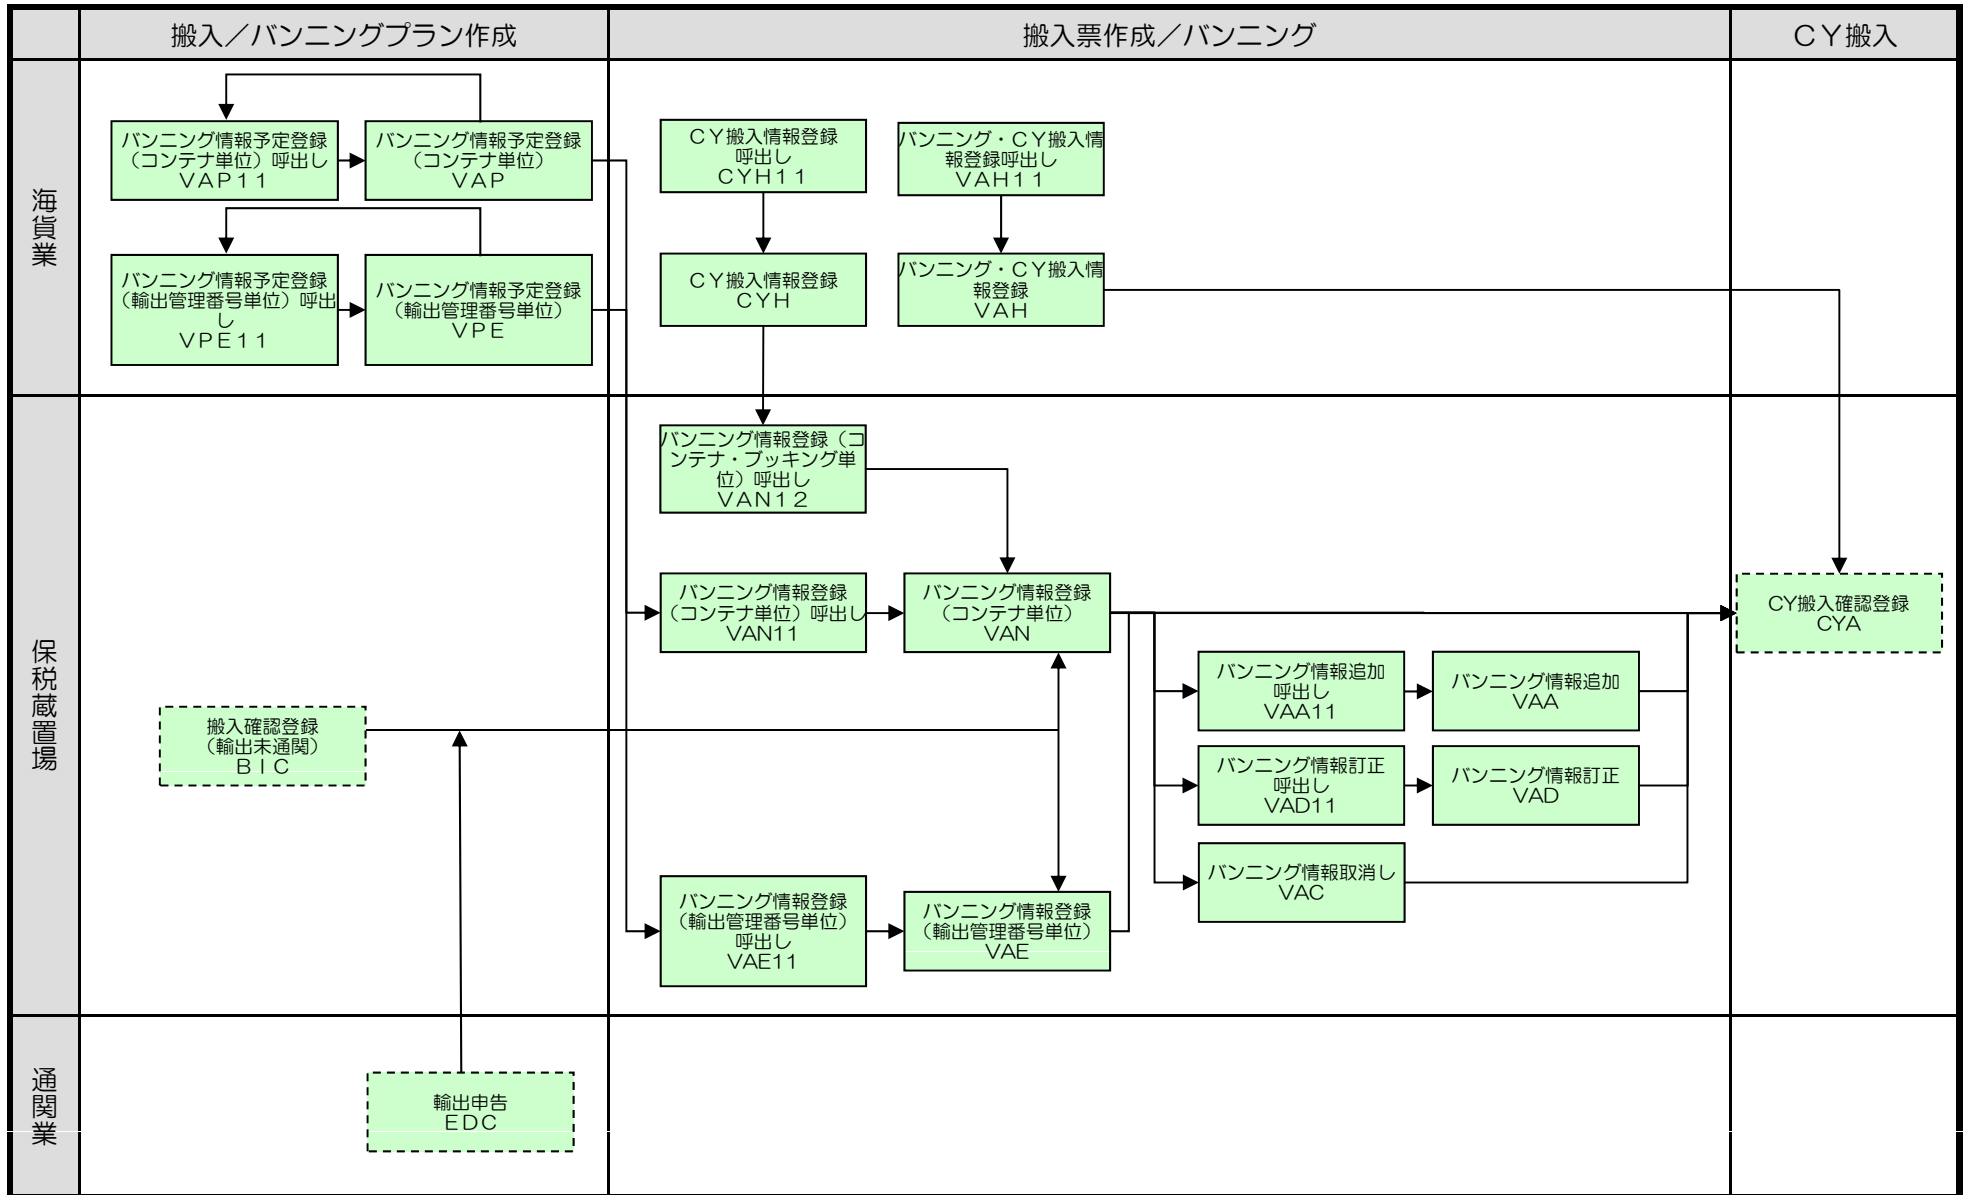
| | 搬入／バンニングプラン作成 | 搬入票作成／バンニング | ＣＹ搬入 |
|---|---|---|---|
| 海貨業 | | | |
| 保税蔵置場 | | | |
| 通関業 | | | |

バンニング情報予定登録（コンテナ単位）呼出し VAP11

バンニング情報予定登録（コンテナ単位） VAP

バンニング情報予定登録（輸出管理番号単位）呼出し VPE11

バンニング情報予定登録（輸出管理番号単位） VPE

ＣＹ搬入情報登録呼出し CYH11

バンニング・ＣＹ搬入情報登録呼出し VAH11

ＣＹ搬入情報登録 CYH

バンニング・ＣＹ搬入情報登録 VAH

バンニング情報登録（コンテナ・ブッキング単位）呼出し VAN12

バンニング情報登録（コンテナ単位）呼出し VAN11

バンニング情報登録（コンテナ単位） VAN

CY搬入確認登録 CYA

バンニング情報追加呼出し VAA11

バンニング情報追加 VAA

搬入確認登録（輸出未通関） BIC

バンニング情報訂正呼出し VAD11

バンニング情報訂正 VAD

バンニング情報取消し VAC

バンニング情報登録（輸出管理番号単位）呼出し VAE11

バンニング情報登録（輸出管理番号単位） VAE

輸出申告 EDC